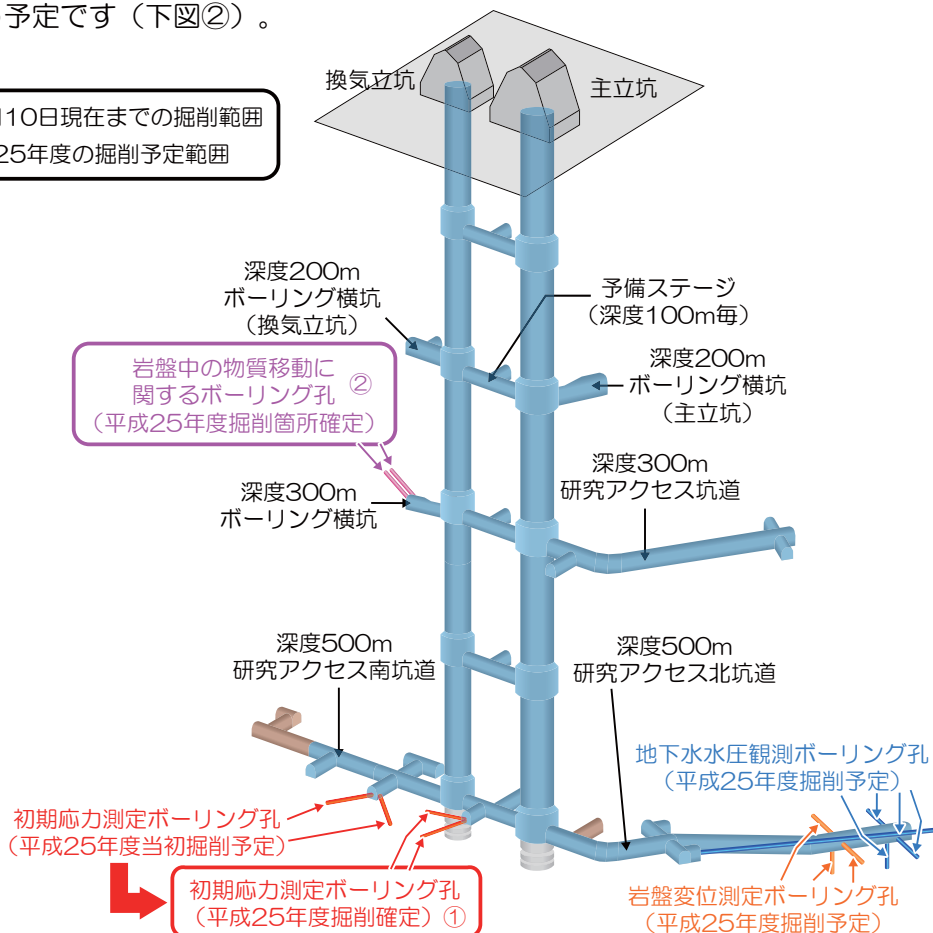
予定です（下図②）。

10日現在までの掘削範囲
25年度の掘削予定範囲

換気立坑
主立坑

深度200m
ボーリング横坑
（換気立坑）

予備ステージ
（深度100m毎）

深度200m
ボーリング横坑
（主立坑）

岩盤中の物質移動に
関するボーリング孔 ②
（平成25年度掘削箇所確定）

深度300m
ボーリング横坑

深度300m
研究アクセス坑道

深度500m
研究アクセス南坑道

深度500m
研究アクセス北坑道

地下水水圧観測ボーリング孔
（平成25年度掘削予定）

初期応力測定ボーリング孔
（平成25年度当初掘削予定）

初期応力測定ボーリング孔
（平成25年度掘削確定）①

岩盤変位測定ボーリング孔
（平成25年度掘削予定）